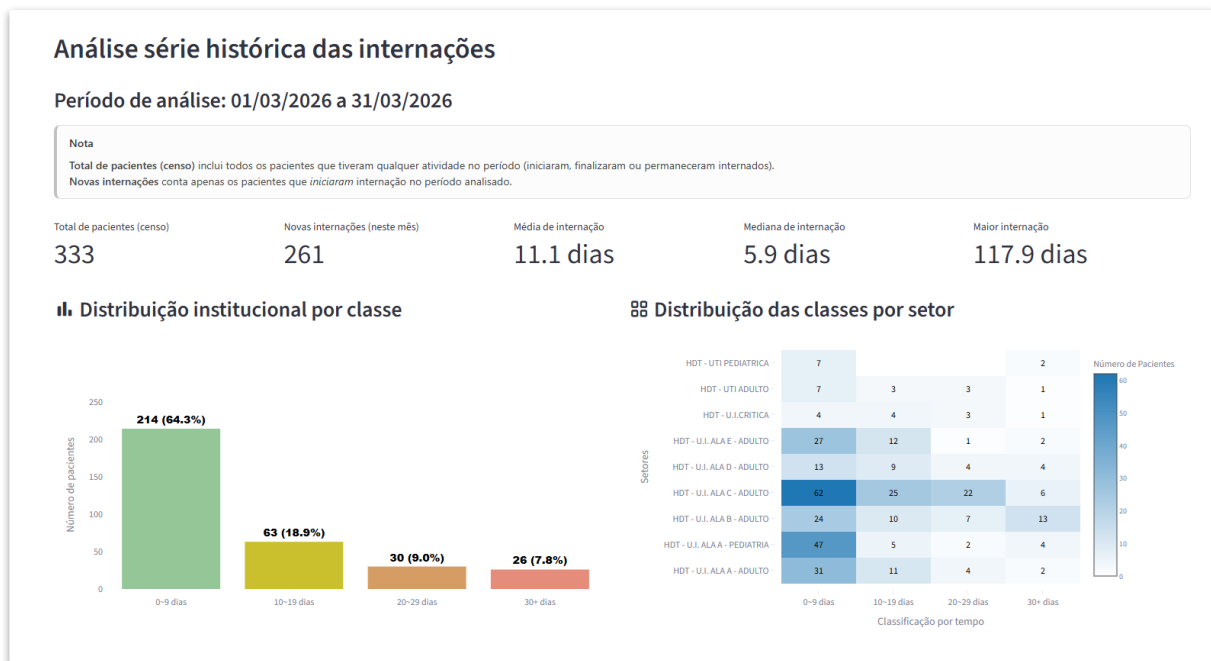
Análise série histórica das internações

Período de análise: 01/03/2026 a 31/03/2026

Nota

**Total de pacientes (censo)** inclui todos os pacientes que tiveram qualquer atividade no período (iniciaram, finalizaram ou permaneceram internados).
**Novas internações** conta apenas os pacientes que *iniciaram* internação no período analisado.

Total de pacientes (censo)
333

Novas internações (neste mês)
261

Média de internação
11.1 dias

Mediana de internação
5.9 dias

Maior internação
117.9 dias

Distribuição institucional por classe

Número de pacientes
250
200
150
100
50
0

214 (64.3%)
63 (18.9%)
30 (9.0%)
26 (7.8%)

0~9 dias
10~19 dias
20~29 dias
30+ dias

Distribuição das classes por setor

Setores

| | 0~9 dias | 10~19 dias | 20~29 dias | 30+ dias |
|---|---|---|---|---|
| HDT - UTI PEDIATRICA | 7 | | | 2 |
| HDT - UTI ADULTO | 7 | 3 | 3 | 1 |
| HDT - U.I.CRITICA | 4 | 4 | 3 | 1 |
| HDT - U.I. ALA E - ADULTO | 27 | 12 | 1 | 2 |
| HDT - U.I. ALA D - ADULTO | 13 | 9 | 4 | 4 |
| HDT - U.I. ALA C - ADULTO | 62 | 25 | 22 | 6 |
| HDT - U.I. ALA B - ADULTO | 24 | 10 | 7 | 13 |
| HDT - U.I. ALA A - PEDIATRIA | 47 | 5 | 2 | 4 |
| HDT - U.I. ALA A - ADULTO | 31 | 11 | 4 | 2 |

Classificação por tempo

Número de Pacientes
60
50
40
30
20
10
0